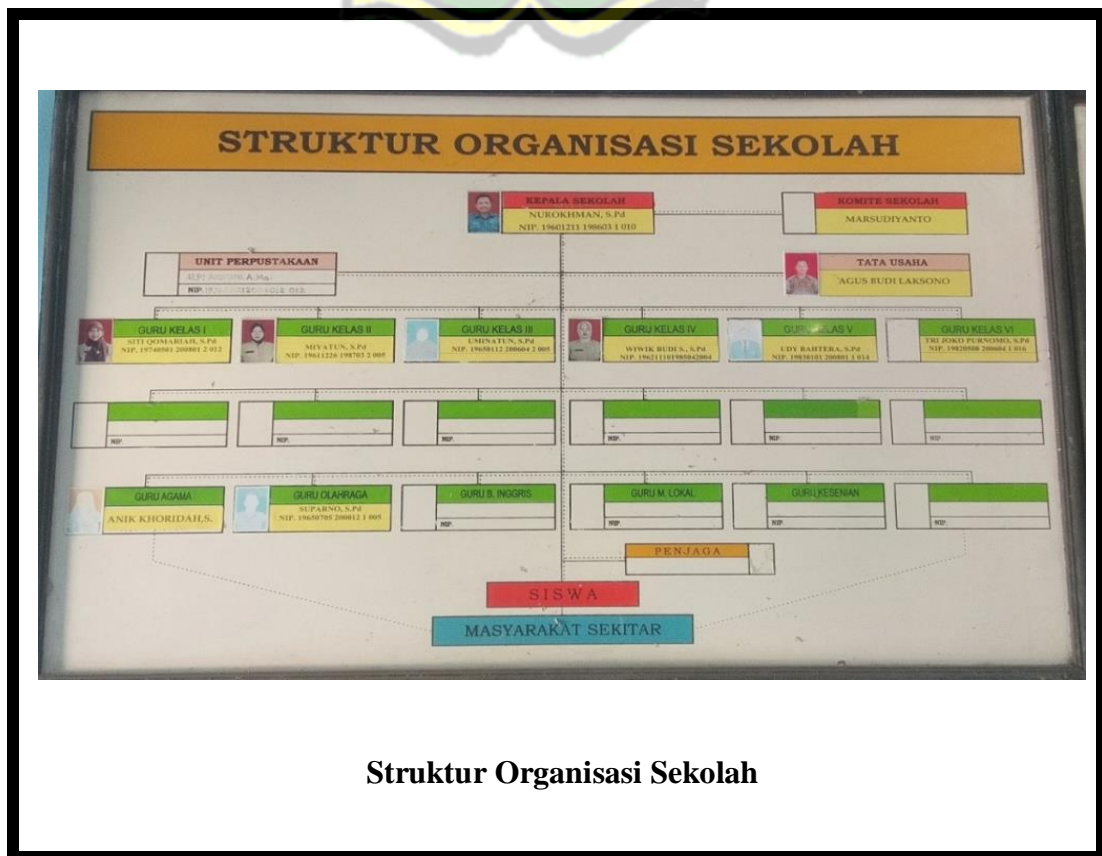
STRUKTUR ORGANISASI SEKOLAH

KEPALA SEKOLAH
NUROKHMAN, S.Pd
NIP. 19601211 198603 1 010

KOMITE SEKOLAH
MARSUDIYANTO

UNIT PERPUSTAKAAN
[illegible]
NIP. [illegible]

TATA USAHA
AGUS BUDI LAKSONO

GURU KELAS I
SITI QOMARIAH, S.Pd
NIP. 19740501 200801 2 012

GURU KELAS II
MIYATUN, S.Pd
NIP. 19611226 198703 2 005

GURU KELAS III
UMINATUN, S.Pd
NIP. 19650112 200604 2 005

GURU KELAS IV
WIWIK BUDI S., S.Pd
NIP. 19621110198504200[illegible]

GURU KELAS V
UDY RAHTERA, S.Pd
NIP. 19830101 200801 1 014

GURU KELAS VI
TRI JOKO PURNOMO, S.Pd
NIP. 19820508 200604 1 016

NIP.

NIP.

NIP.

NIP.

NIP.

NIP.

GURU AGAMA
ANIK KHORIDAH,S.

GURU OLAHRAGA
SUPARNO, S.Pd
NIP. 19650705 200812 1 005

GURU B. INGGRIS
NIP.

GURU M. LOKAL
NIP.

GURU KESENIAN
NIP.

NIP.

PENJAGA

SISWA

MASYARAKAT SEKITAR

Struktur Organisasi Sekolah